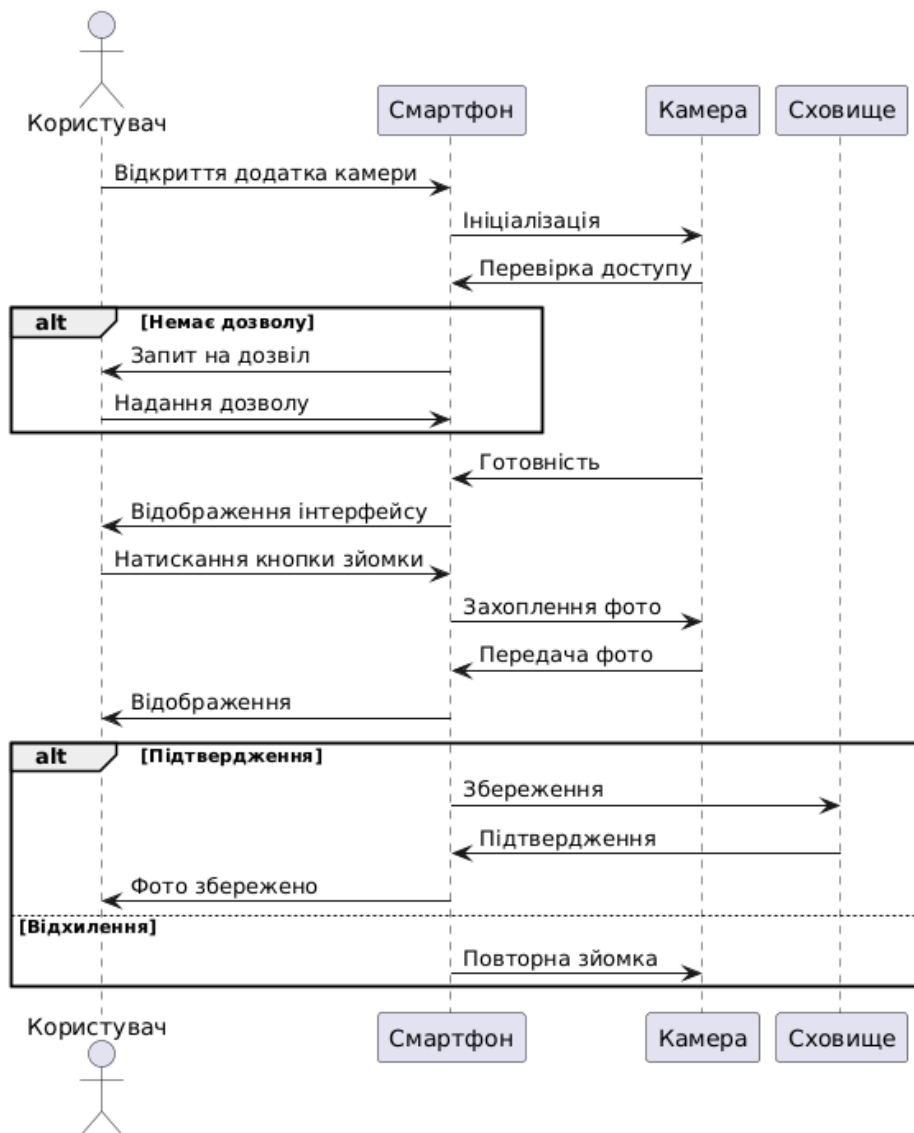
Користувач

Смартфон

Камера

Сховище

Відкриття додатка камери

Ініціалізація

Перевірка доступу

alt [Немає дозволу]

Запит на дозвіл

Надання дозволу

Готовність

Відображення інтерфейсу

Натискання кнопки зйомки

Захоплення фото

Передача фото

Відображення

alt [Підтвердження]

Збереження

Підтвердження

Фото збережено

[Відхилення]

Повторна зйомка

Користувач

Смартфон

Камера

Сховище